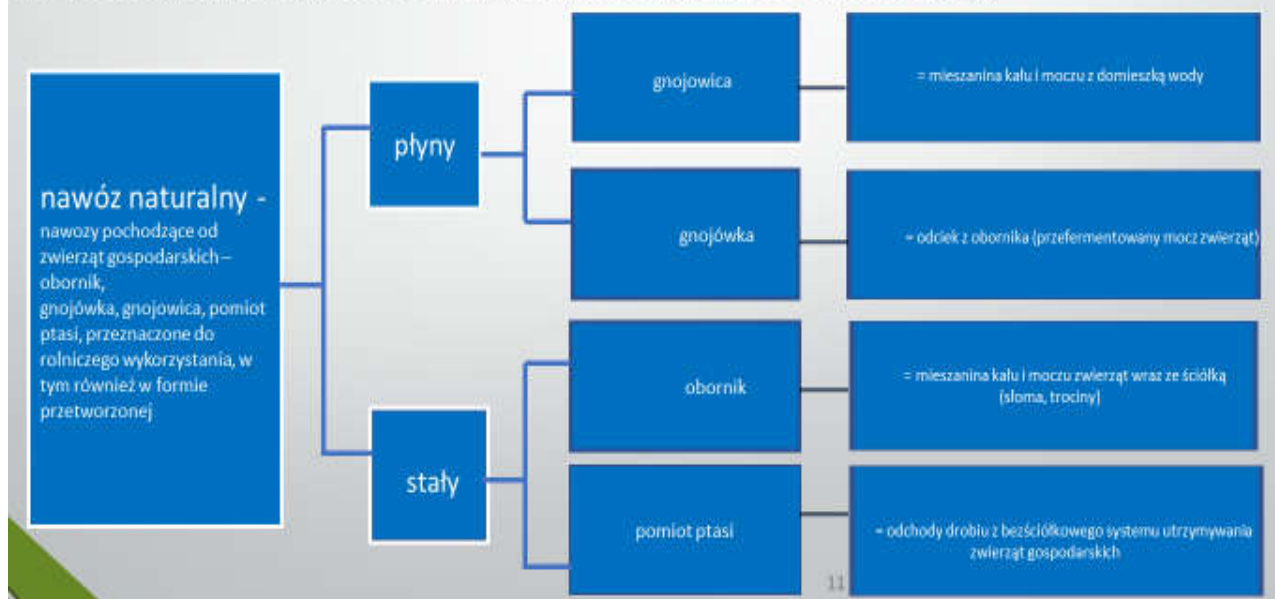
nawóz naturalny -
nawozy pochodzące od zwierząt gospodarskich – obornik, gnojówka, gnojowica, pomiot ptasi, przeznaczone do rolniczego wykorzystania, w tym również w formie przetworzonej

płyny

gnojowica

= mieszanina kału i moczu z domieszką wody

gnojówka

= odciek z obornika (przefermentowany mocz zwierząt)

stały

obornik

= mieszanina kału i moczu zwierząt wraz ze ściółką (słoma, trociny)

pomiot ptasi

= odchody drobiu z bezściółkowego systemu utrzymywania zwierząt gospodarskich

11